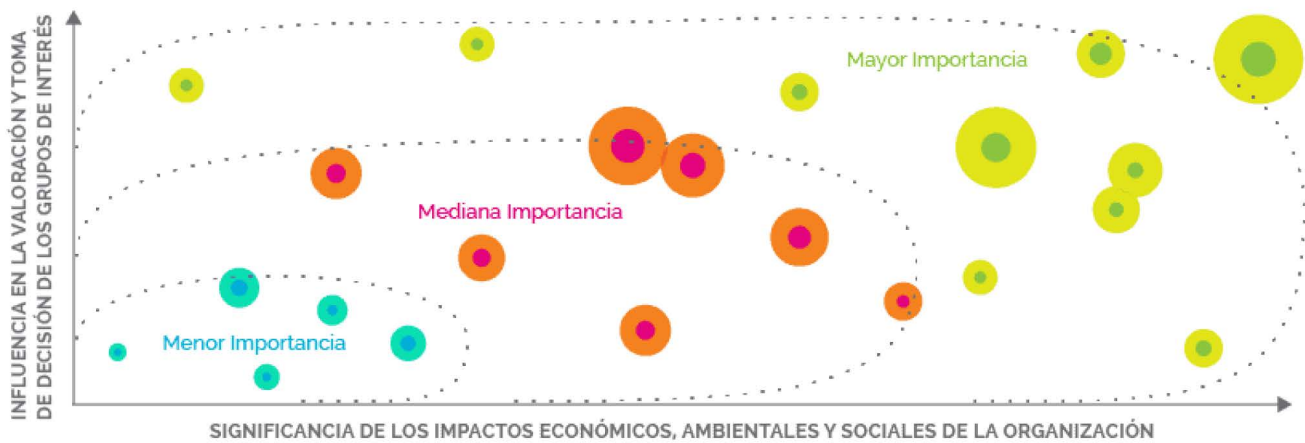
INFLUENCIA EN LA VALORACIÓN Y TOMA DE DECISIÓN DE LOS GRUPOS DE INTERÉS

Mayor Importancia

Mediana Importancia

Menor Importancia

SIGNIFICANCIA DE LOS IMPACTOS ECONÓMICOS, AMBIENTALES Y SOCIALES DE LA ORGANIZACIÓN